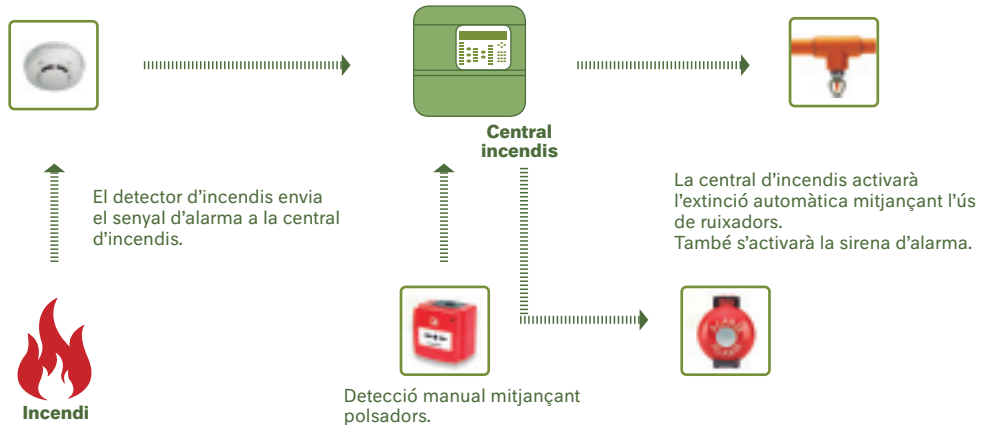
Central incendis

El detector d’incendis envia el senyal d’alarma a la central d’incendis.

La central d’incendis activarà l’extinció automàtica mitjançant l’ús de ruixadors.
També s’activarà la sirena d’alarma.

Incendi

Detecció manual mitjançant polsadors.